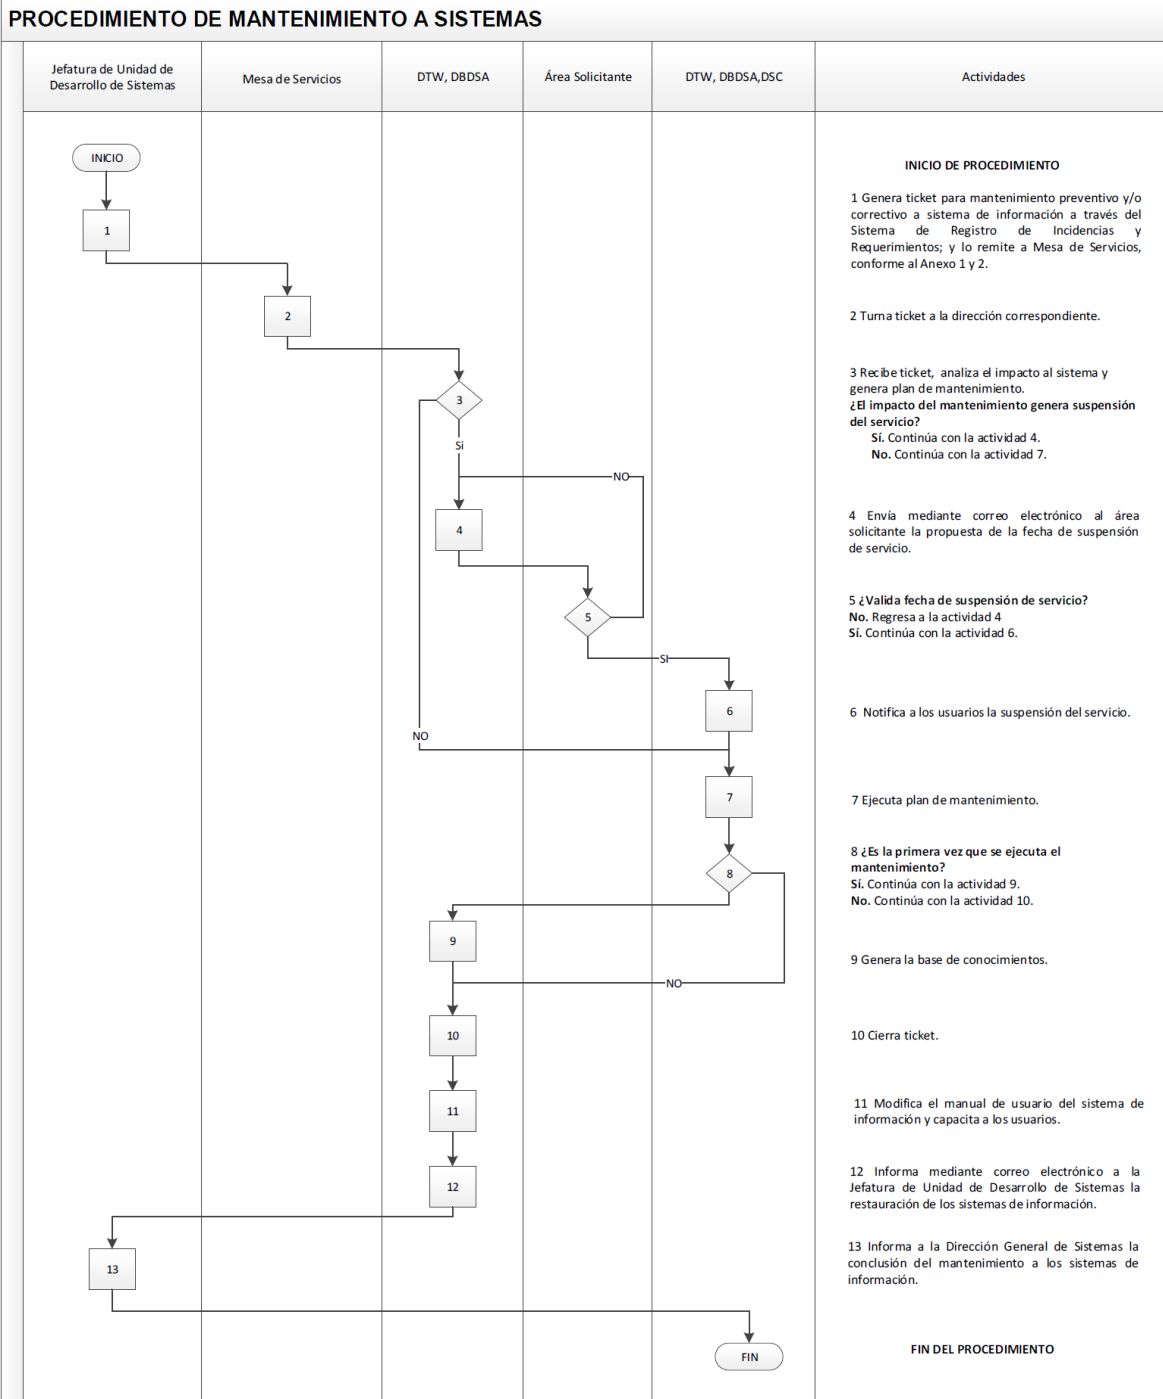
PROCEDIMIENTO DE MANTENIMIENTO A SISTEMAS

| Jefatura de Unidad de Desarrollo de Sistemas | Mesa de Servicios | DTW, DBDSA | Área Solicitante | DTW, DBDSA,DSC | Actividades |
|---|---|---|---|---|---|

INICIO

1

2

3

Si

NO

4

5

Si

6

NO

7

8

9

NO

10

11

12

13

FIN

INICIO DE PROCEDIMIENTO

1 Genera ticket para mantenimiento preventivo y/o correctivo a sistema de información a través del Sistema de Registro de Incidencias y Requerimientos; y lo remite a Mesa de Servicios, conforme al Anexo 1 y 2.

2 Turna ticket a la dirección correspondiente.

3 Recibe ticket, analiza el impacto al sistema y genera plan de mantenimiento.
¿El impacto del mantenimiento genera suspensión del servicio?
Sí. Continúa con la actividad 4.
No. Continúa con la actividad 7.

4 Envía mediante correo electrónico al área solicitante la propuesta de la fecha de suspensión de servicio.

5 ¿Valida fecha de suspensión de servicio?
No. Regresa a la actividad 4
Sí. Continúa con la actividad 6.

6 Notifica a los usuarios la suspensión del servicio.

7 Ejecuta plan de mantenimiento.

8 ¿Es la primera vez que se ejecuta el mantenimiento?
Sí. Continúa con la actividad 9.
No. Continúa con la actividad 10.

9 Genera la base de conocimientos.

10 Cierra ticket.

11 Modifica el manual de usuario del sistema de información y capacita a los usuarios.

12 Informa mediante correo electrónico a la Jefatura de Unidad de Desarrollo de Sistemas la restauración de los sistemas de información.

13 Informa a la Dirección General de Sistemas la conclusión del mantenimiento a los sistemas de información.

FIN DEL PROCEDIMIENTO